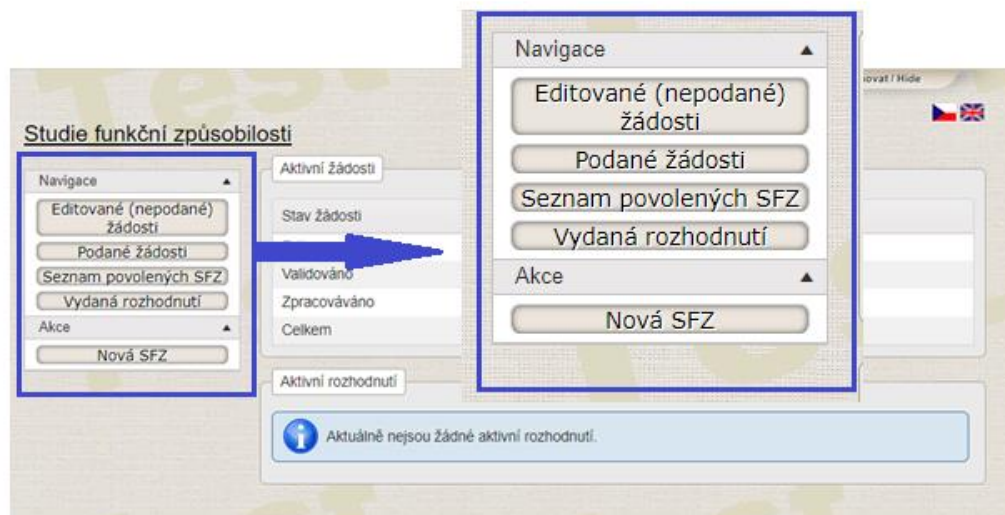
Navigace ▲

Editované (nepodané) žádosti

Podané žádosti

Seznam povolených SFZ

Vydaná rozhodnutí

Akce ▲

Nová SFZ

ovat / Hide

Studie funkční způsobilosti

Navigace ▲

Editované (nepodané) žádosti

Podané žádosti

Seznam povolených SFZ

Vydaná rozhodnutí

Akce ▲

Nová SFZ

Aktivní žádosti

Stav žádosti

Validováno

Zpracováváno

Celkem

Aktivní rozhodnutí

Aktuálně nejsou žádné aktivní rozhodnutí.